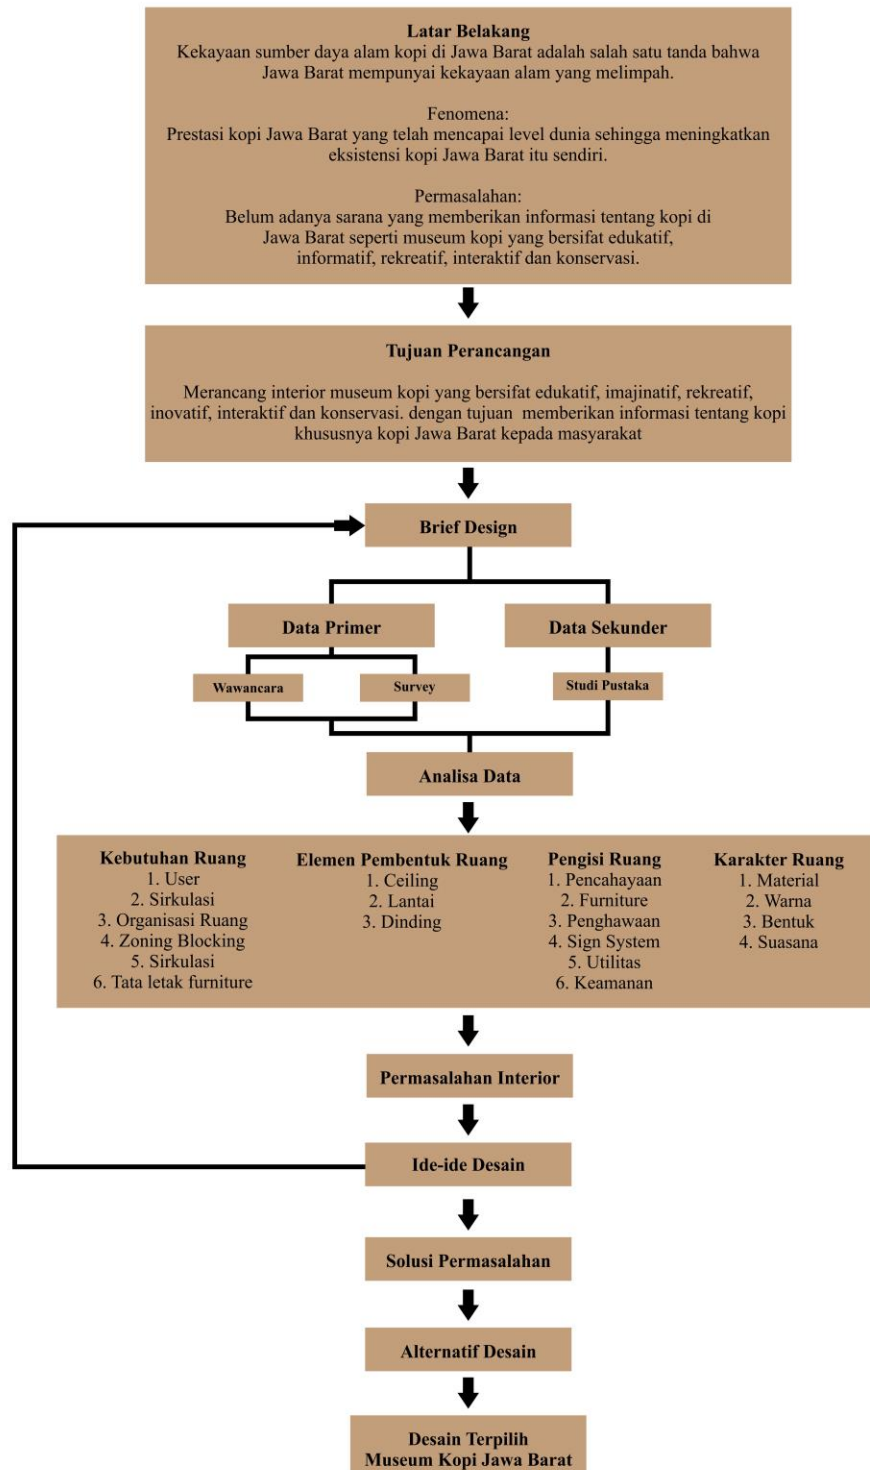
Latar Belakang
Kekayaan sumber daya alam kopi di Jawa Barat adalah salah satu tanda bahwa Jawa Barat mempunyai kekayaan alam yang melimpah.

Fenomena:
Prestasi kopi Jawa Barat yang telah mencapai level dunia sehingga meningkatkan eksistensi kopi Jawa Barat itu sendiri.

Permasalahan:
Belum adanya sarana yang memberikan informasi tentang kopi di Jawa Barat seperti museum kopi yang bersifat edukatif, informatif, rekreatif, interaktif dan konservasi.

Tujuan Perancangan

Merancang interior museum kopi yang bersifat edukatif, imajinatif, rekreatif, inovatif, interaktif dan konservasi. dengan tujuan memberikan informasi tentang kopi khususnya kopi Jawa Barat kepada masyarakat

Brief Design

Data Primer

Data Sekunder

Wawancara

Survey

Studi Pustaka

Analisa Data

Kebutuhan Ruang
1. User
2. Sirkulasi
3. Organisasi Ruang
4. Zoning Blocking
5. Sirkulasi
6. Tata letak furniture

Elemen Pembentuk Ruang
1. Ceiling
2. Lantai
3. Dinding

Pengisi Ruang
1. Pencahayaan
2. Furniture
3. Penghawaan
4. Sign System
5. Utilitas
6. Keamanan

Karakter Ruang
1. Material
2. Warna
3. Bentuk
4. Suasana

Permasalahan Interior

Ide-ide Desain

Solusi Permasalahan

Alternatif Desain

Desain Terpilih
Museum Kopi Jawa Barat